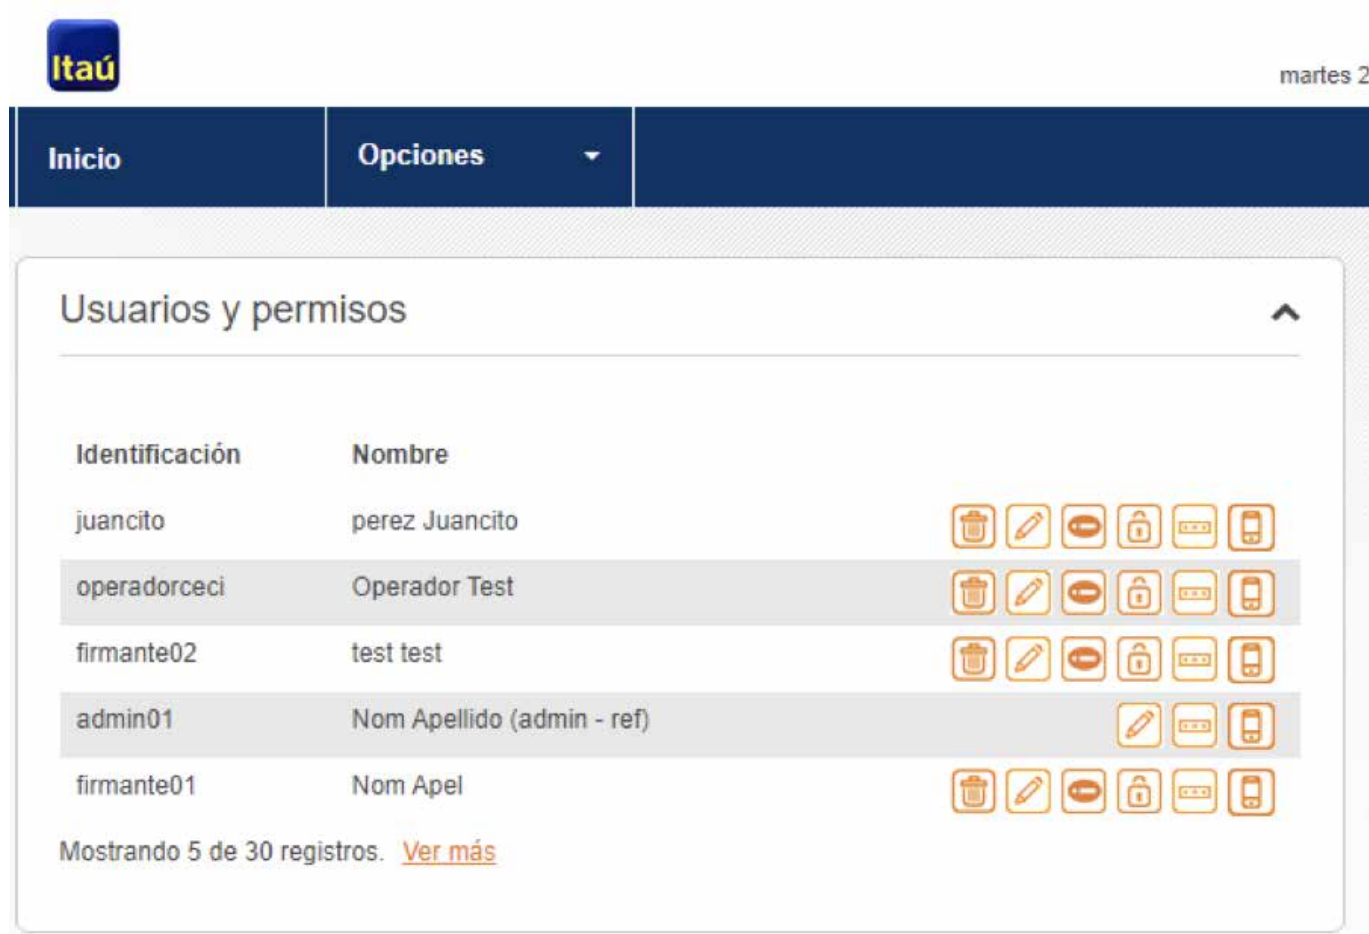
Itaú

martes 2

Inicio
Opciones

Usuarios y permisos

| Identificación | Nombre |
|---|---|
| juancito | perez Juancito |
| operadorceci | Operador Test |
| firmante02 | test test |
| admin01 | Nom Apellido (admin - ref) |
| firmante01 | Nom Apel |

Mostrando 5 de 30 registros. Ver más